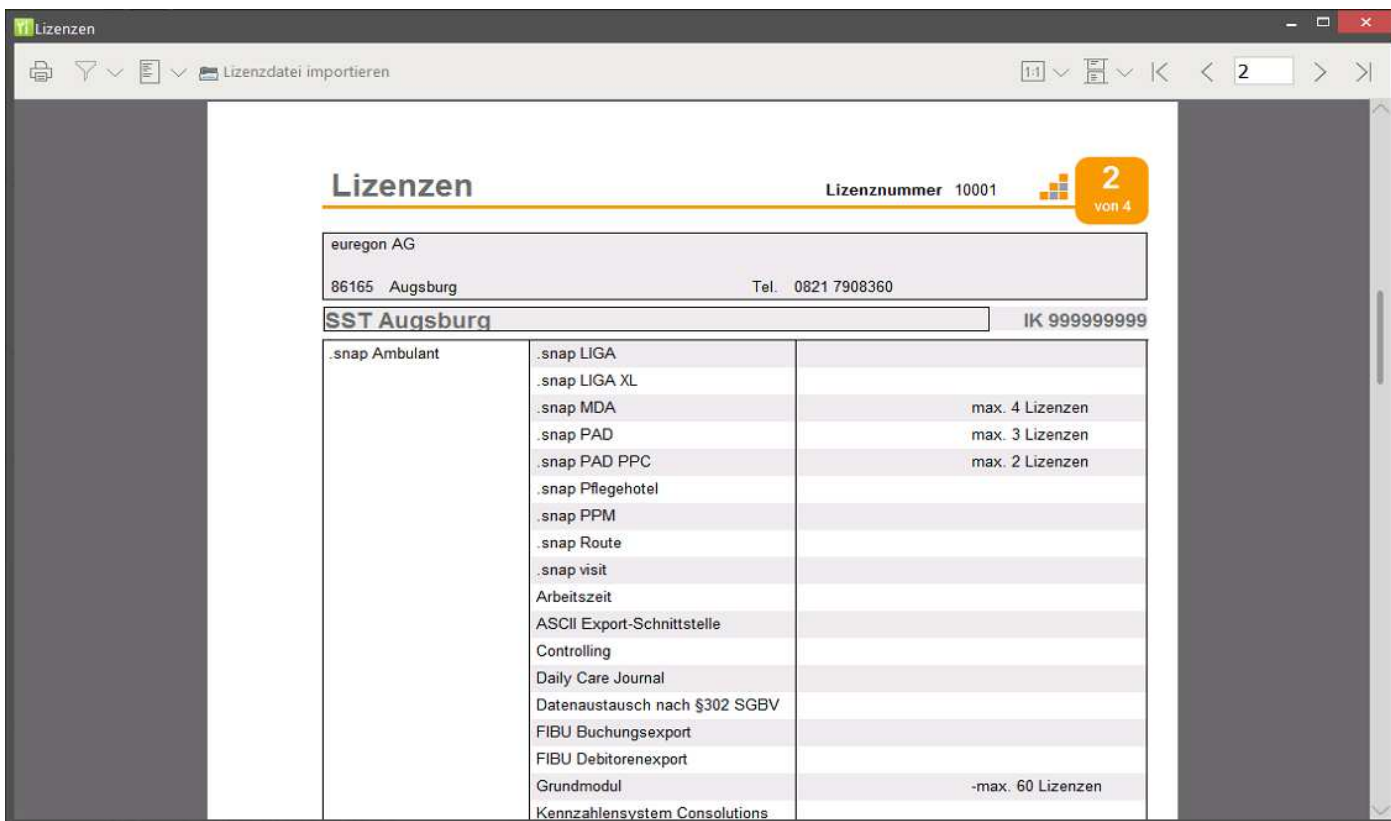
Lizenzen

Lizenzdatei importieren

2

Lizenzen

Lizenznummer 10001

2
von 4

euregon AG

86165 Augsburg

Tel. 0821 7908360

SST Augsburg

IK 999999999

| .snap Ambulant | .snap LIGA | |
|---|---|---|
| | .snap LIGA XL | |
| | .snap MDA | max. 4 Lizenzen |
| | .snap PAD | max. 3 Lizenzen |
| | .snap PAD PPC | max. 2 Lizenzen |
| | .snap Pflegehotel | |
| | .snap PPM | |
| | .snap Route | |
| | .snap visit | |
| | Arbeitszeit | |
| | ASCII Export-Schnittstelle | |
| | Controlling | |
| | Daily Care Journal | |
| | Datenaustausch nach §302 SGBV | |
| | FIBU Buchungsexport | |
| | FIBU Debitorenexport | |
| | Grundmodul | -max. 60 Lizenzen |
| | Kennzahlensystem Consolutions | |